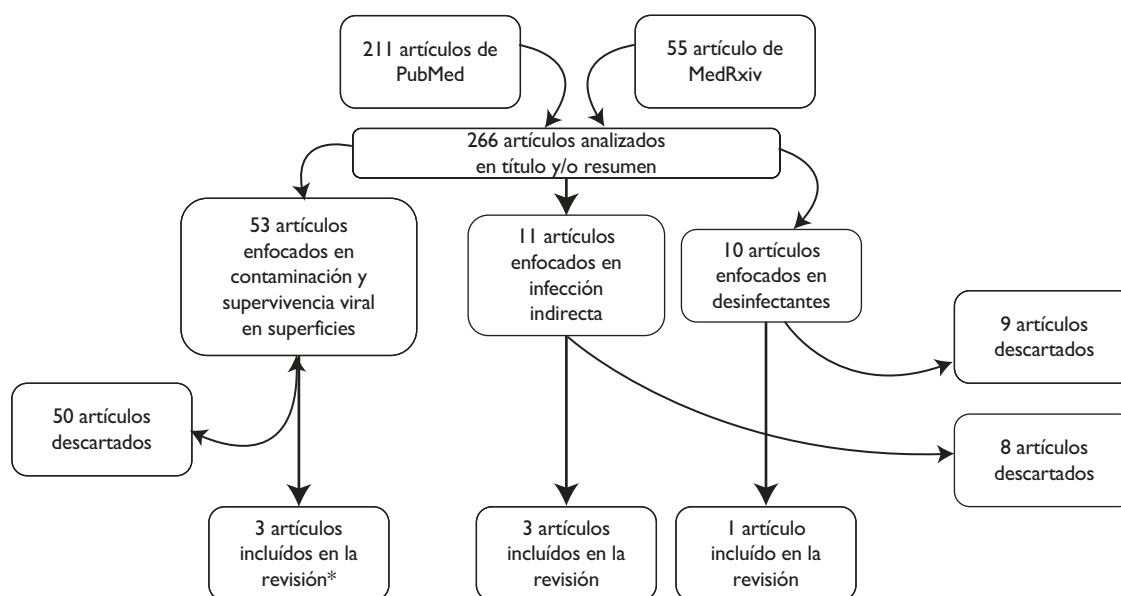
211 artículos de PubMed

55 artículo de MedRxiv

266 artículos analizados en título y/o resumen

53 artículos enfocados en contaminación y supervivencia viral en superficies

11 artículos enfocados en infección indirecta

10 artículos enfocados en desinfectantes

9 artículos descartados

50 artículos descartados

8 artículos descartados

3 artículos incluídos en la revisión*

3 artículos incluídos en la revisión

1 artículo incluído en la revisión